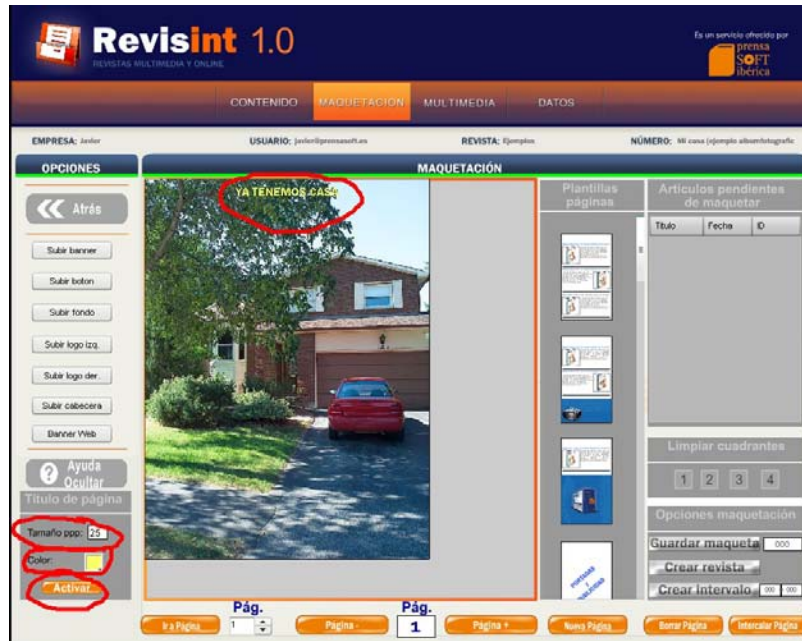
Revisint 1.0
REVISTAS MULTIMEDIA Y ONLINE

Es un servicio ofrecido por
prensa SOFT ibérica

CONTENIDO MAQUETACION MULTIMEDIA DATOS

EMPRESA: Javier USUARIO: javier@prensasoft.es REVISTA: Ejemplos NÚMERO: Mi casa (ejemplo albumfotografic

OPCIONES

MAQUETACIÓN

Atrás

Subir banner

Subir boton

Subir fondo

Subir logo izq.

Subir logo der.

Subir cabecera

Banner Web

Ayuda Ocultar

Titulo de página

Tamaño ppp: 25

Color:

Activar

YA TENEMOS CASA

Plantillas páginas

Artículos pendientes de maquetar

| Titulo | Fecha | ID |
|---|---|---|

Limpiar cuadrantes

1 2 3 4

Opciones maquetación

Guardar maqueta 000

Crear revista

Crear intervalo 000 000

Ir a Página

Pág.
1

Página -

Pág.
1

Página +

Nueva Página

Borrar Página

Intercalar Página